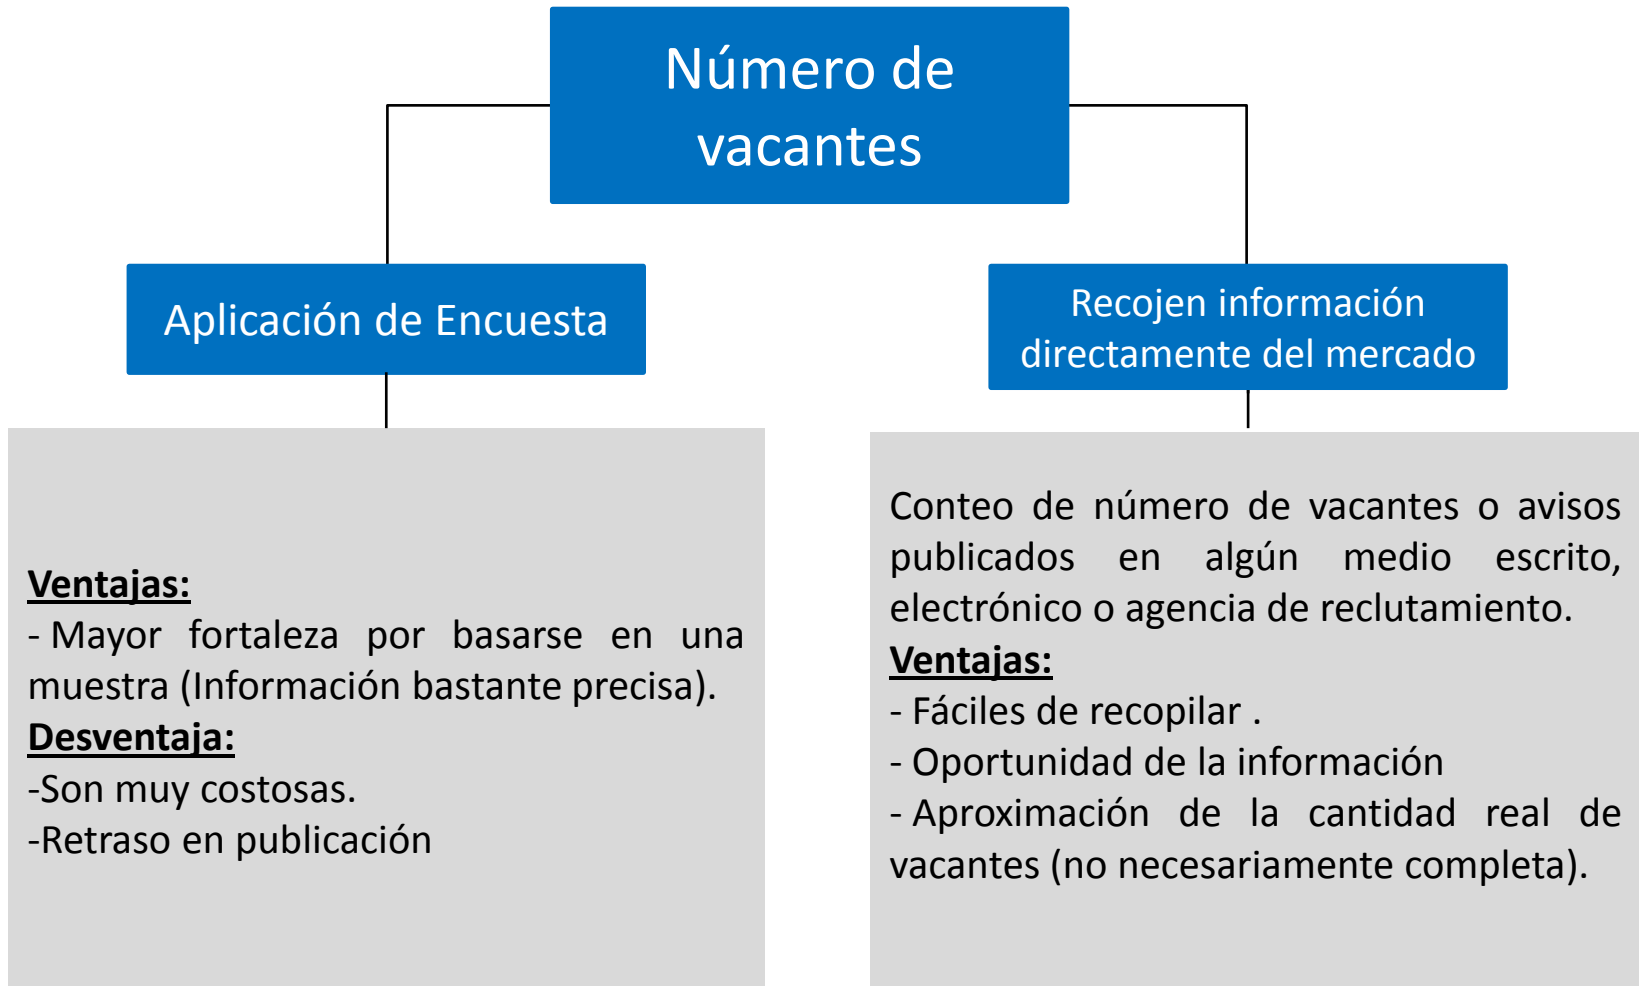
Número de vacantes

Aplicación de Encuesta

Ventajas:
- Mayor fortaleza por basarse en una muestra (Información bastante precisa).
Desventaja:
-Son muy costosas.
-Retraso en publicación

Recojen información directamente del mercado

Conteo de número de vacantes o avisos publicados en algún medio escrito, electrónico o agencia de reclutamiento.
Ventajas:
- Fáciles de recopilar .
- Oportunidad de la información
- Aproximación de la cantidad real de vacantes (no necesariamente completa).